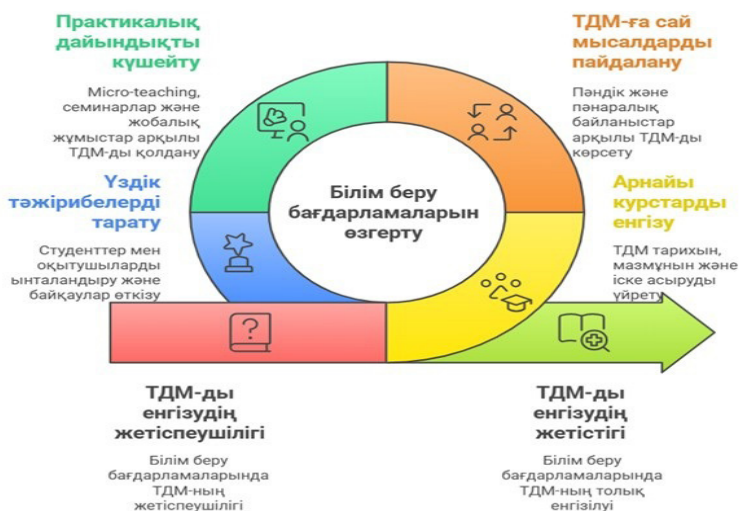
Практикалық дайындықты күшейту

Micro-teaching, семинарлар және жобалық жұмыстар арқылы ТДМ-ды қолдану

ТДМ-ға сай мысалдарды пайдалану

Пәндік және пәнаралық байланыстар арқылы ТДМ-ды көрсету

Үздік тәжірибелерді тарату

Студенттер мен оқытушыларды ынталандыру және байқаулар өткізу

Білім беру бағдарламаларын өзгерту

Арнайы курстарды енгізу

ТДМ тарихын, мазмұнын және іске асыруды үйрету

ТДМ-ды енгізудің жетіспеушілігі

Білім беру бағдарламаларында ТДМ-ның жетіспеушілігі

ТДМ-ды енгізудің жетістігі

Білім беру бағдарламаларында ТДМ-ның толық енгізілуі